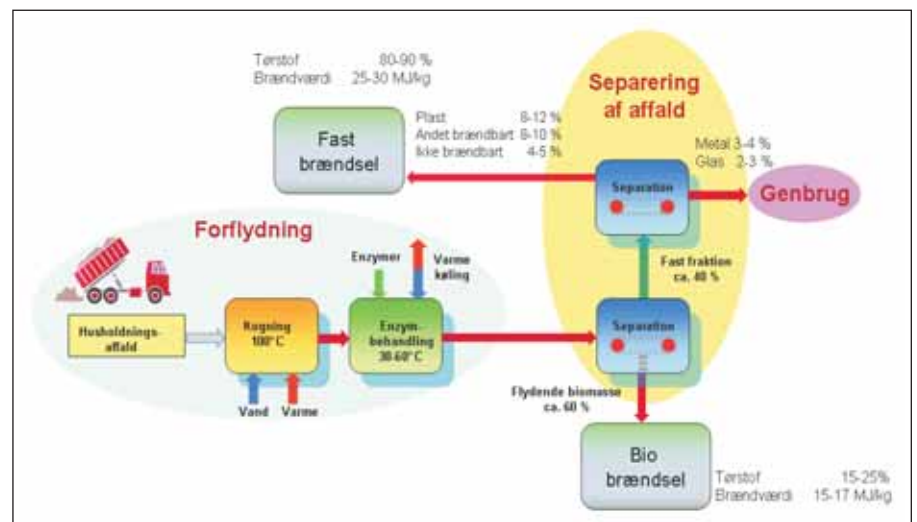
Tørstof 80-90 %
Brændværdi 25-30 MJ/kg

Fast brændsel

Plast 8-12 %
Andet brændbart 8-10 %
Ikke brændbart 4-5 %

Separering af affald

Metal 3-4 %
Glas 2-3 %

Separation

Genbrug

Forflydning

Enzymer

Varme køling

Fast fraktion ca. 40 %

Husholdningsaffald

Kogning 100° C

Enzymbehandling 30-60° C

Separation

Vand

Varme

Flydende biomasse ca. 60 %

Bio brændsel

Tørstof 15-25%
Brændværdi 15-17 MJ/kg